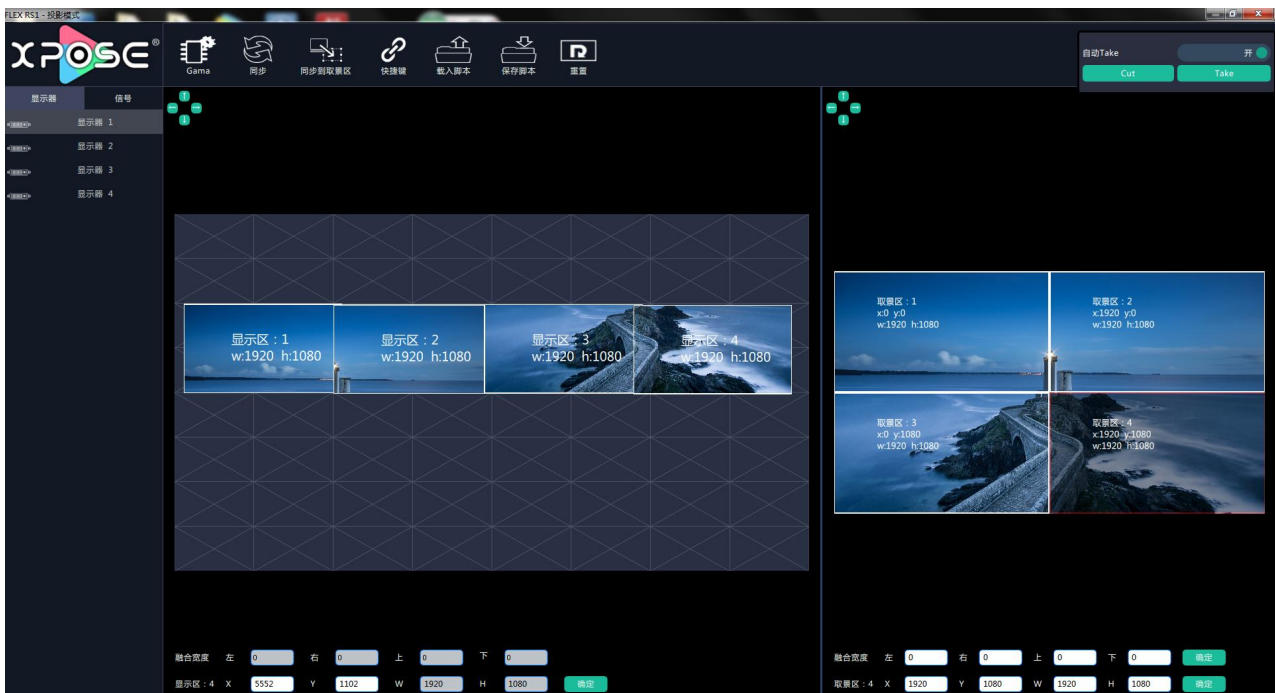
FLEX RS1 - 投影模式

XPOSE®

Gama 同步 同步到取景区 快捷键 载入脚本 保存脚本 重置

自动Take 开
Cut Take

显示器 信号
显示器 1
显示器 2
显示器 3
显示器 4

显示区：1
w:1920 h:1080

显示区：2
w:1920 h:1080

显示区：3
w:1920 h:1080

显示区：4
w:1920 h:1080

取景区：1
x:0 y:0
w:1920 h:1080

取景区：2
x:1920 y:0
w:1920 h:1080

取景区：3
x:0 y:1080
w:1920 h:1080

取景区：4
x:1920 y:1080
w:1920 h:1080

融合宽度 左 0 右 0 上 0 下 0
显示区：4 X 5552 Y 1102 W 1920 H 1080 确定

融合宽度 左 0 右 0 上 0 下 0 确定
取景区：4 X 1920 Y 1080 W 1920 H 1080 确定